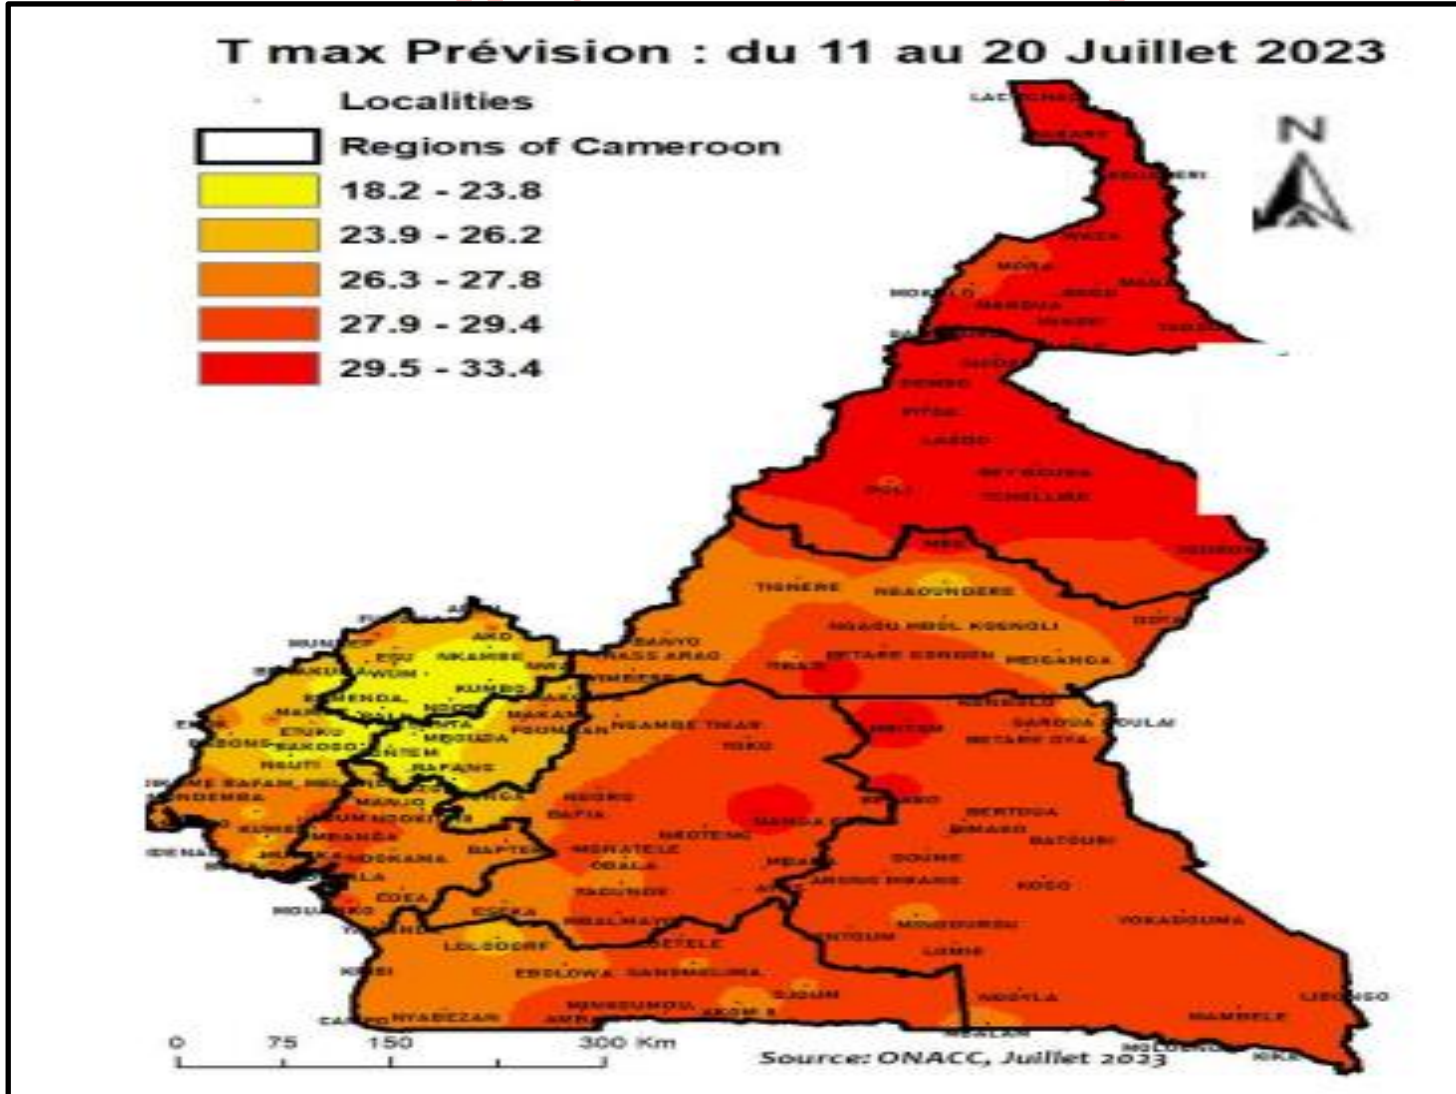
T max Prévision : du 11 au 20 Juillet 2023

Localities
Regions of Cameroon
18.2 - 23.8
23.9 - 26.2
26.3 - 27.8
27.9 - 29.4
29.5 - 33.4

N

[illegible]
MOKOLO
MAROUA
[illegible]
GUIDER
PITOA
LAGDO
REY BOUBA
TCHOLLIRE
POLI
TIGNERE
NGAOUNDERE
NGAOUNDAL
MEIGANGA
BANYO
TIBATI
NKAMBE
KUMBO
BAMENDA
FOUMBAN
NGAMBE TIKAR
YOKO
MEIGANGA
GAROUA BOULAI
BETARE OYA
BERTOUA
BATOURI
DOUME
ABONG MBANG
KOSO
YOKADOUMA
LOMIE
NGOYLA
MOLOUNDOU
MAMBELE
DJOUM
AKOM II
SANGMELIMA
EBOLOWA
NYABEZAN
CAMPO
KRIBI
LOLODORF
EDEA
ESEKA
MBALMAYO
ESTELE
MBANDJOCK
NTUI
MONATELE
OBALA
BAFIA
NANGA EBOKO
DSCHANG
BAFANG
NKONGSAMBA
KUMBA
MUNDEMBA
LIMBE
BUEA
DOUALA
MOUANKO
YABASSI
NDOM
NDIKINIMEKI
TONGA
MAKAK
NGOUMOU
MAYO DARLE
BANGANGTE
BAFOUSSAM
MBOUDA
WUM
FUNDONG
MBENGWI
EYUMOJOCK
MAMFE
KUMBO
BAKASSI
ISANGUELE

0 75 150 300 Km

Source: ONACC, Juillet 2023